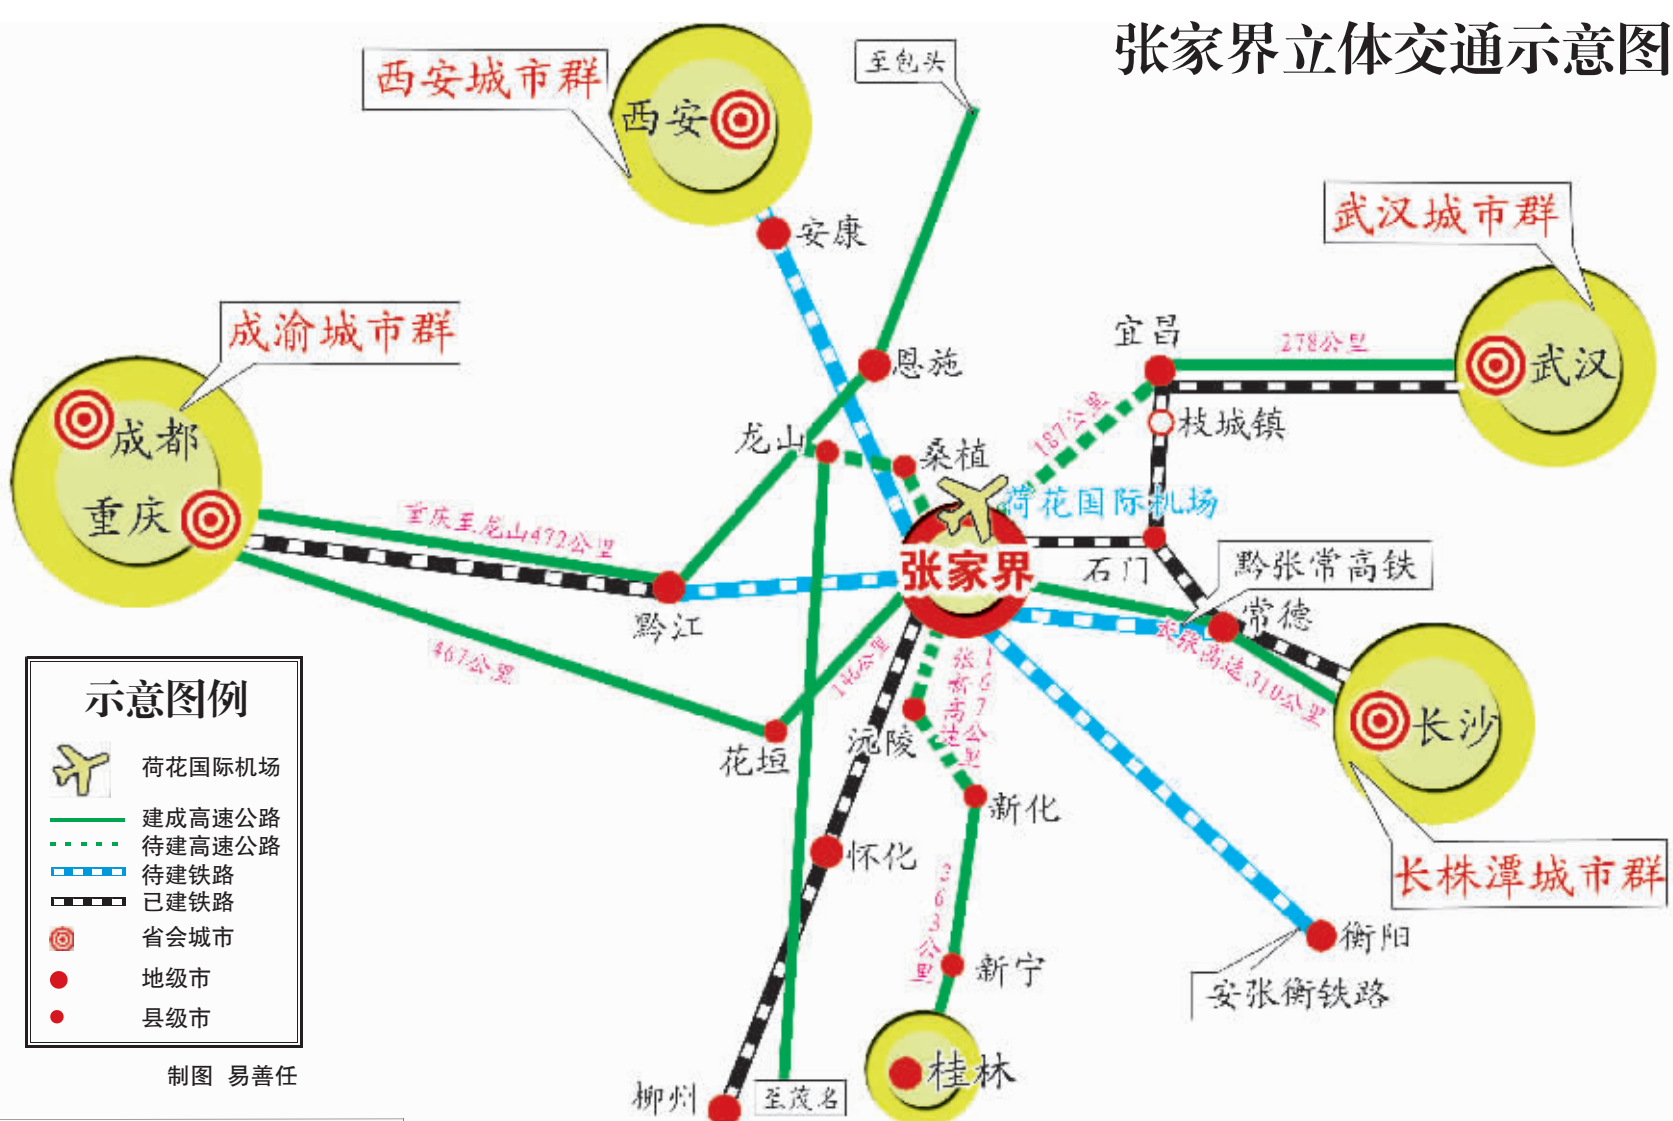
张家界立体交通示意图

西安城市群
西安
至包头
安康
恩施
武汉城市群
武汉
宜昌
278公里
枝城镇
187公里
成渝城市群
成都
重庆
龙山
桑植
荷花国际机场
张家界
石门
黔张常高铁
常德
重庆至龙山472公里
黔江
467公里
146公里
张新高速167公里
长张高速310公里
长沙
长株潭城市群
花垣
沅陵
新化
怀化
263公里
衡阳
安张衡铁路
新宁
桂林
柳州
至茂名

示意图例
荷花国际机场
建成高速公路
待建高速公路
待建铁路
已建铁路
省会城市
地级市
县级市

制图 易善任